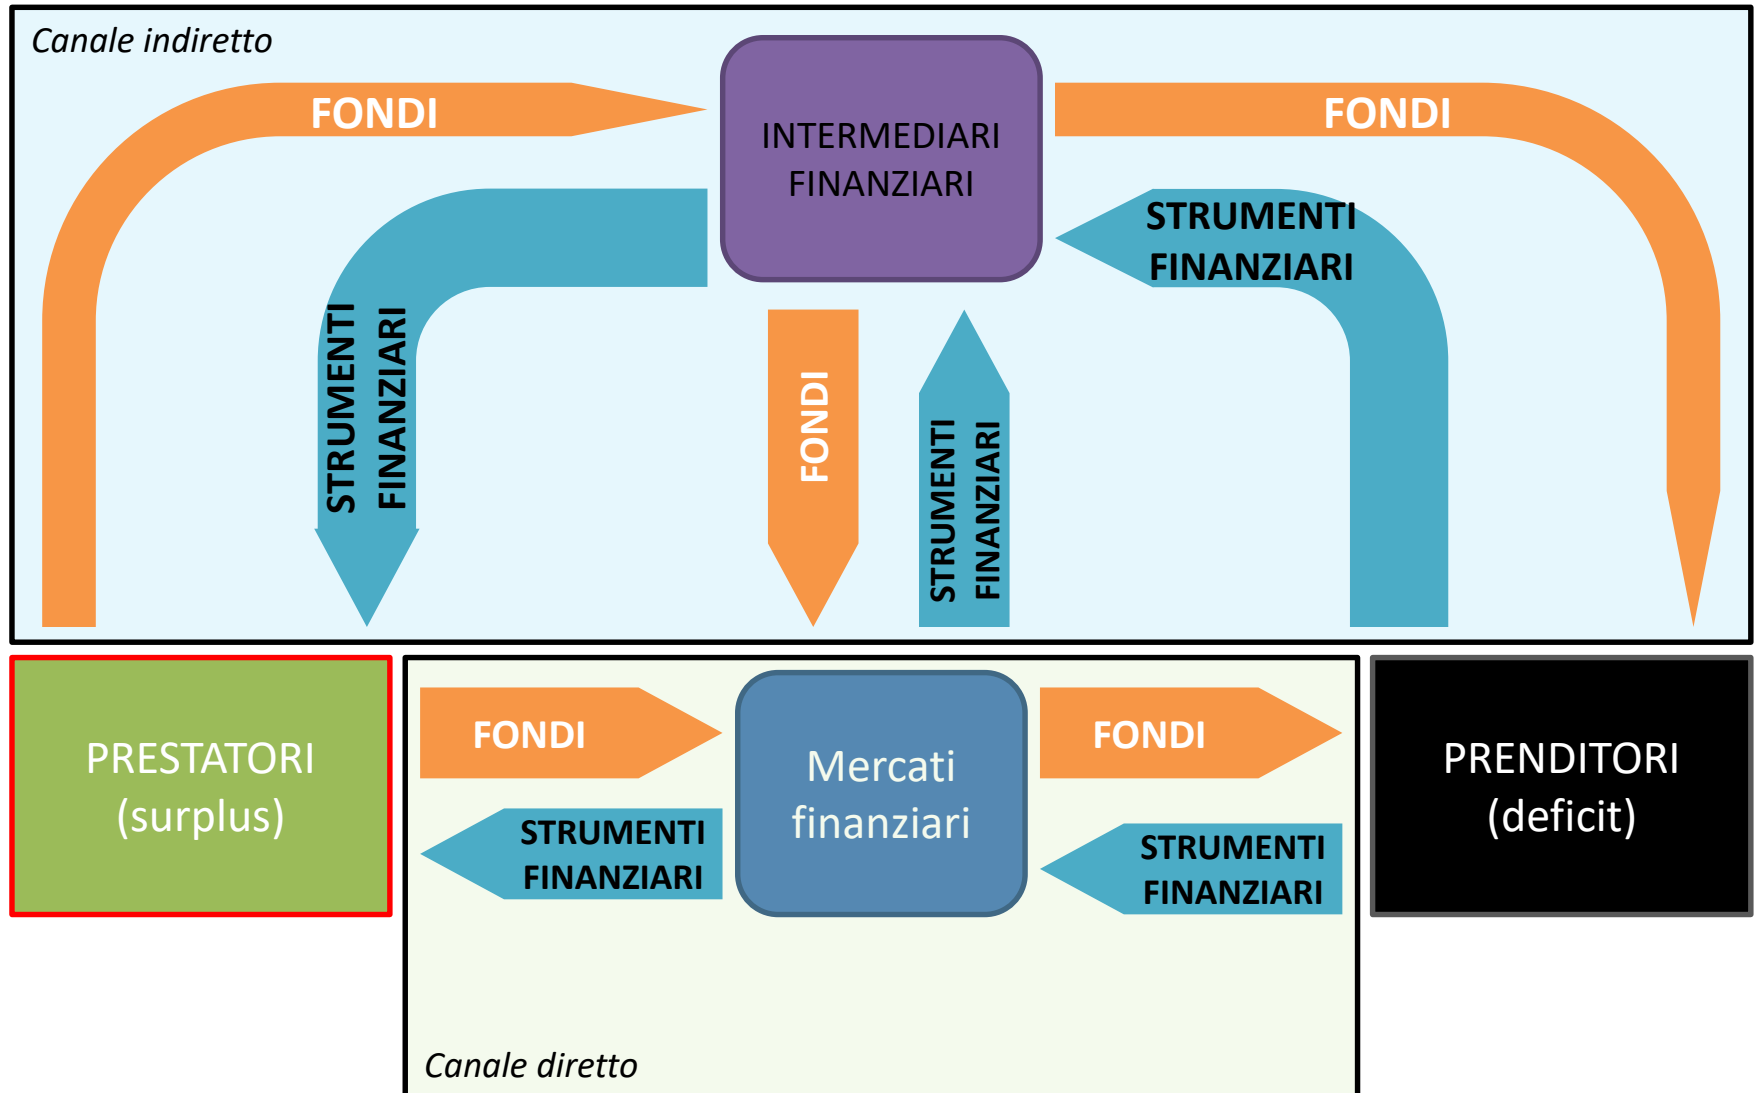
Canale indiretto

FONDI

INTERMEDIARI FINANZIARI

FONDI

STRUMENTI FINANZIARI

STRUMENTI FINANZIARI

FONDI

STRUMENTI FINANZIARI

PRESTATORI (surplus)

FONDI

STRUMENTI FINANZIARI

Mercati finanziari

FONDI

STRUMENTI FINANZIARI

PRENDITORI (deficit)

Canale diretto